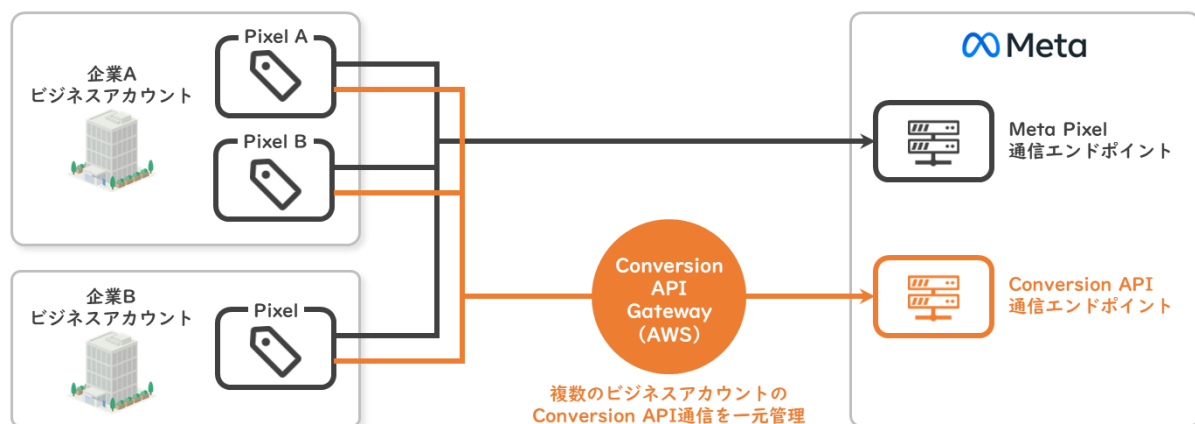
企業A
ビジネスアカウント

Pixel A

Pixel B

企業B
ビジネスアカウント

Pixel

Meta

Meta Pixel
通信エンドポイント

Conversion API
Gateway
(AWS)

Conversion API
通信エンドポイント

複数のビジネスアカウントの
Conversion API通信を一元管理